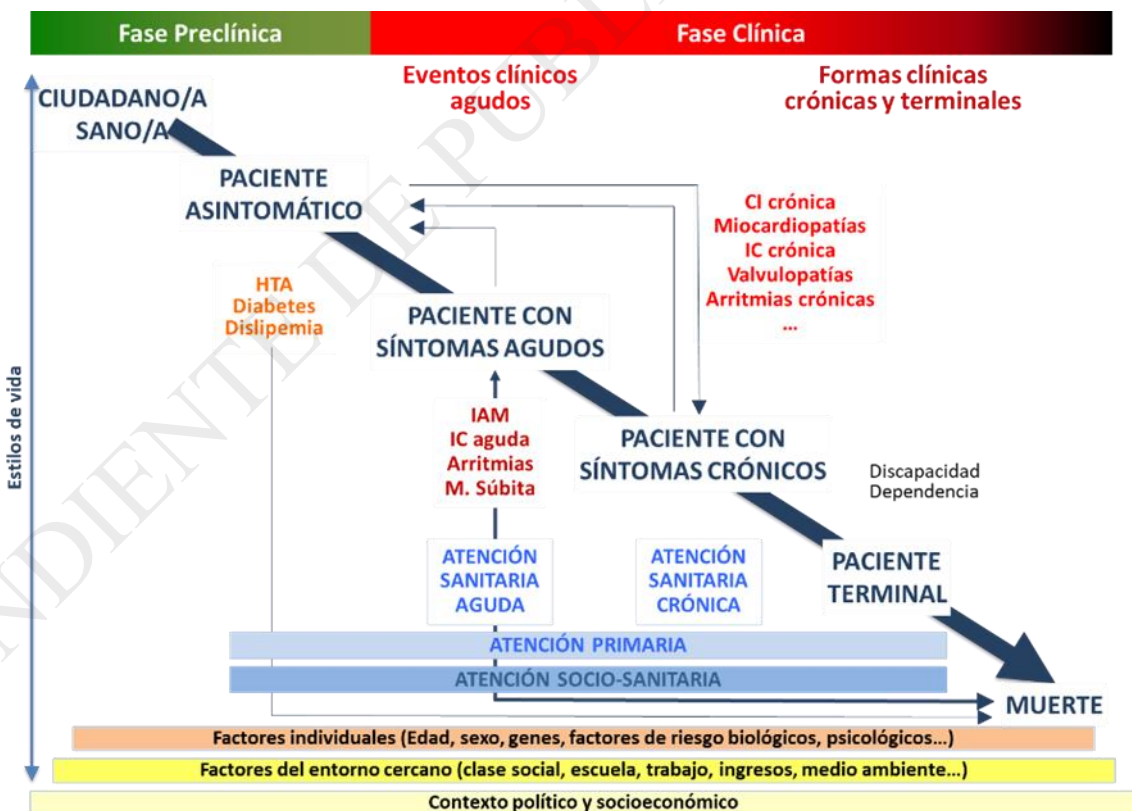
Fase Preclínica

Fase Clínica

Eventos clínicos agudos

Formas clínicas crónicas y terminales

CIUDADANO/A SANO/A

PACIENTE ASINTOMÁTICO

CI crónica
Miocardiopatías
IC crónica
Valvulopatías
Arritmias crónicas
...

HTA
Diabetes
Dislipemia

PACIENTE CON SÍNTOMAS AGUDOS

IAM
IC aguda
Arritmias
M. Súbita

PACIENTE CON SÍNTOMAS CRÓNICOS

Discapacidad
Dependencia

Estilos de vida

ATENCIÓN SANITARIA AGUDA

ATENCIÓN SANITARIA CRÓNICA

PACIENTE TERMINAL

ATENCIÓN PRIMARIA

ATENCIÓN SOCIO-SANITARIA

MUERTE

Factores individuales (Edad, sexo, genes, factores de riesgo biológicos, psicológicos...)

Factores del entorno cercano (clase social, escuela, trabajo, ingresos, medio ambiente...)

Contexto político y socioeconómico